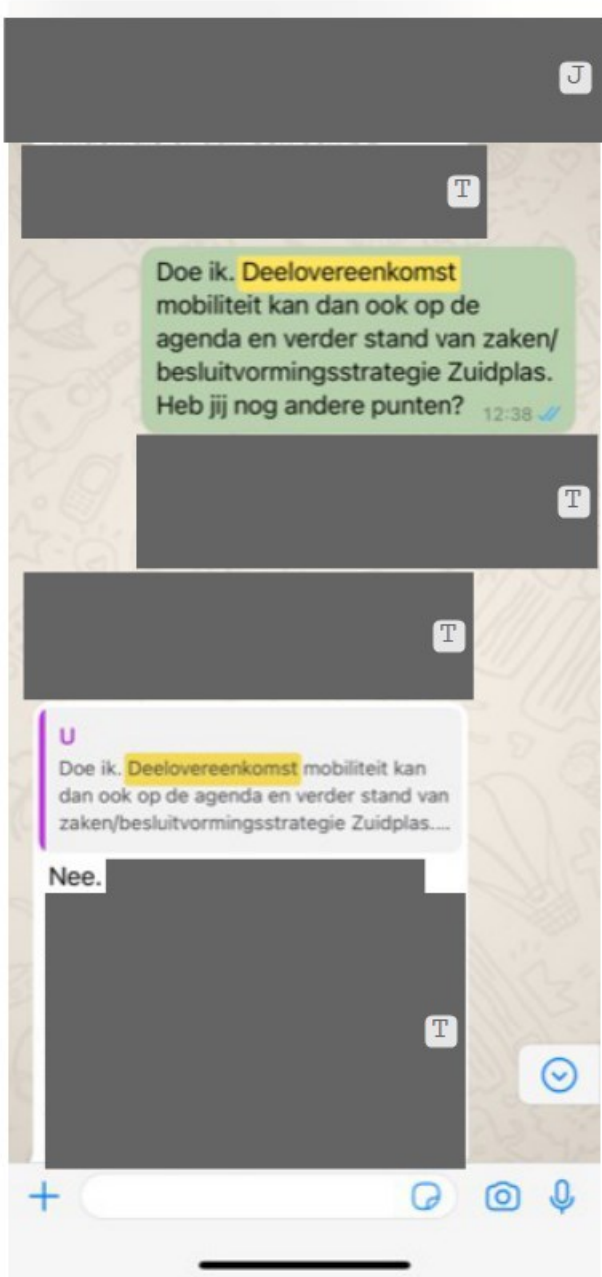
J

T

Doe ik. Deelovereenkomst mobiliteit kan dan ook op de agenda en verder stand van zaken/ besluitvormingsstrategie Zuidplas. Heb jij nog andere punten? 12:38

T

T

U
Doe ik. Deelovereenkomst mobiliteit kan dan ook op de agenda en verder stand van zaken/besluitvormingsstrategie Zuidplas....

Nee.

T